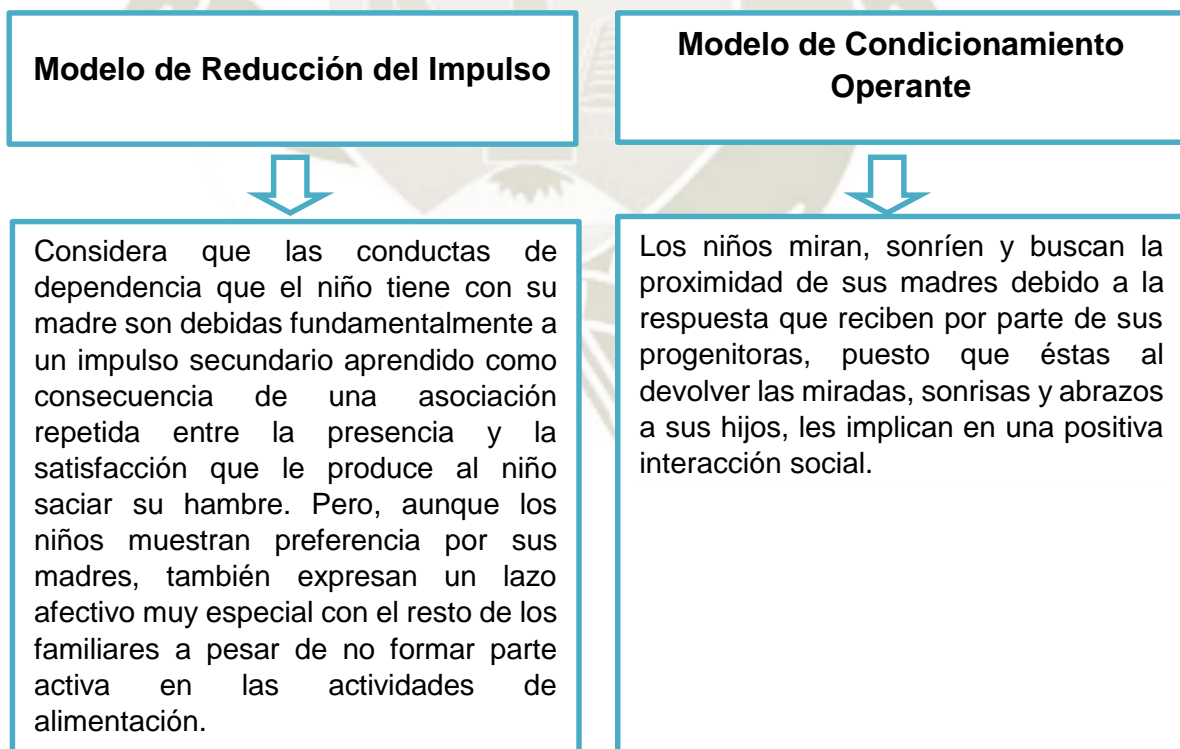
Modelo de Reducción del Impulso

Considera que las conductas de dependencia que el niño tiene con su madre son debidas fundamentalmente a un impulso secundario aprendido como consecuencia de una asociación repetida entre la presencia y la satisfacción que le produce al niño saciar su hambre. Pero, aunque los niños muestran preferencia por sus madres, también expresan un lazo afectivo muy especial con el resto de los familiares a pesar de no formar parte activa en las actividades de alimentación.

Modelo de Condicionamiento Operante

Los niños miran, sonríen y buscan la proximidad de sus madres debido a la respuesta que reciben por parte de sus progenitoras, puesto que éstas al devolver las miradas, sonrisas y abrazos a sus hijos, les implican en una positiva interacción social.